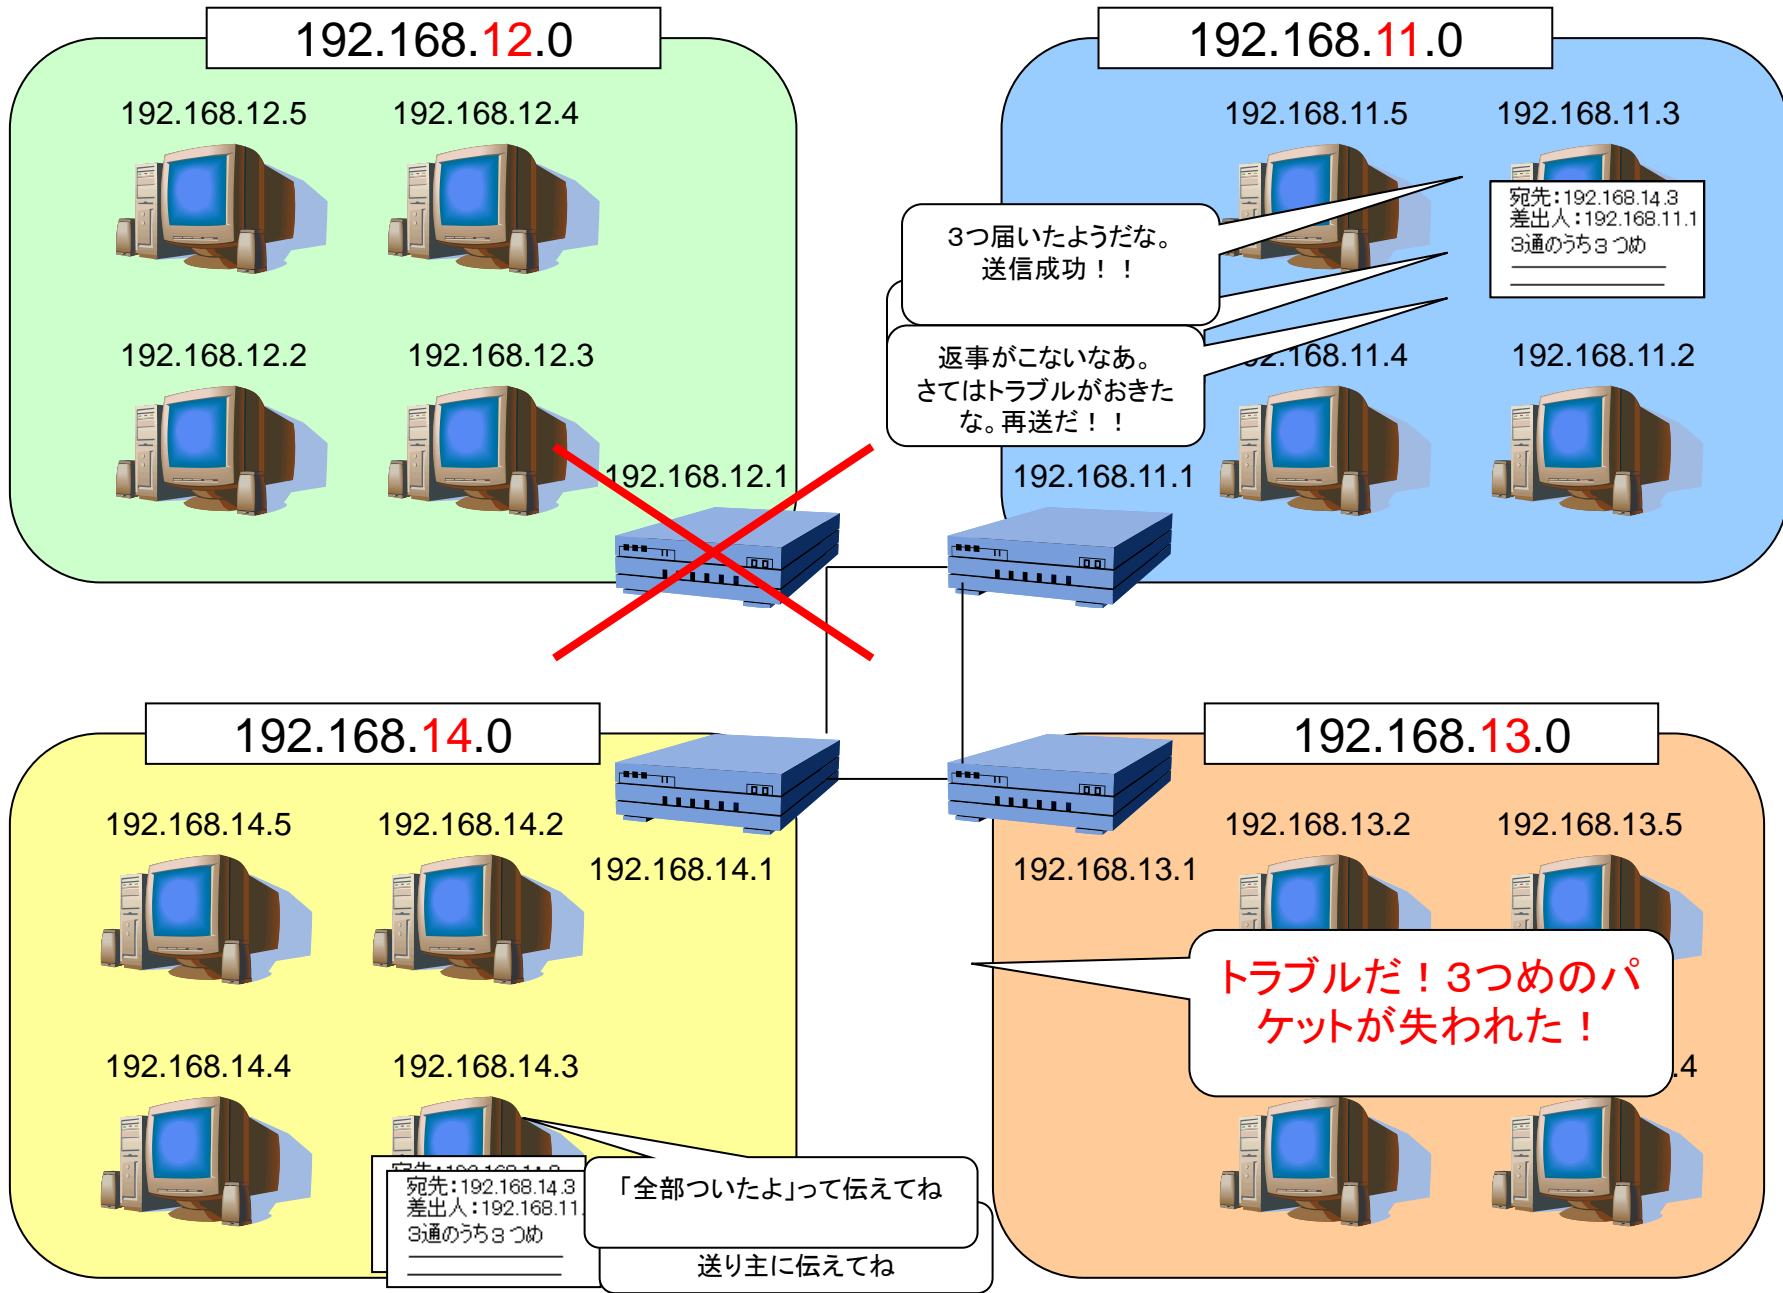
192.168.12.0

192.168.12.5
192.168.12.4
192.168.12.2
192.168.12.3
192.168.12.1

192.168.11.0

192.168.11.5
192.168.11.3

宛先:192.168.14.3
差出人:192.168.11.1
3通のうち3つめ

3つ届いたようだな。
送信成功！！

返事がこないなあ。
さてはトラブルがおきたな。再送だ！！

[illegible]2.168.11.4
192.168.11.2
192.168.11.1

192.168.14.0

192.168.14.5
192.168.14.2
192.168.14.1
192.168.14.4
192.168.14.3

192.168.13.0

192.168.13.2
192.168.13.5
192.168.13.1

トラブルだ！3つめのパケットが失われた！

.4

宛先:192.168.14.3
差出人:192.168.11.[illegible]
3通のうち3つめ

「全部ついたよ」って伝えてね

送り主に伝えてね